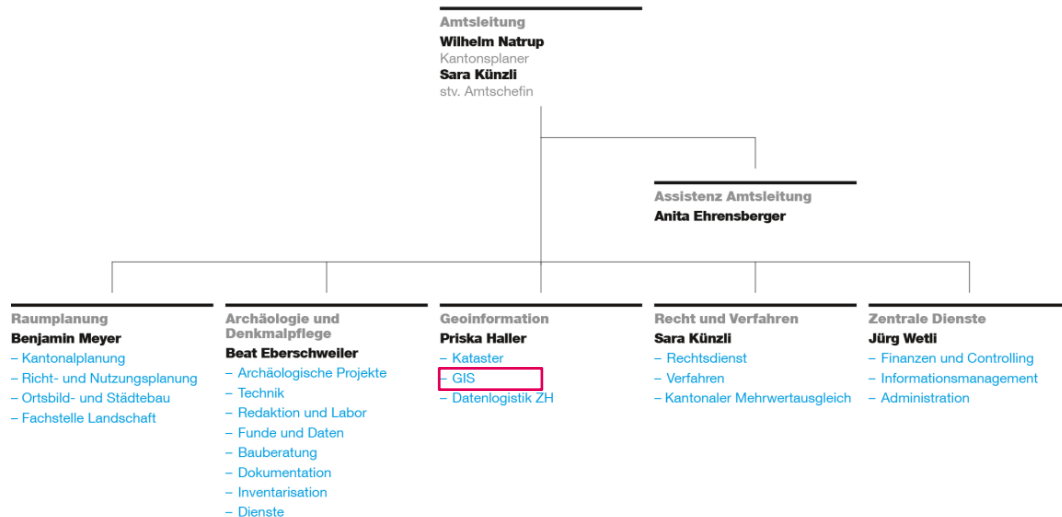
Amtsleitung
Wilhelm Natrup
Kantonsplaner
Sara Künzli
stv. Amtschefin

Assistenz Amtsleitung
Anita Ehrensberger

Raumplanung
Benjamin Meyer
– Kantonalplanung
– Richt- und Nutzungsplanung
– Ortsbild- und Städtebau
– Fachstelle Landschaft

Archäologie und Denkmalpflege
Beat Eberschweiler
– Archäologische Projekte
– Technik
– Redaktion und Labor
– Funde und Daten
– Bauberatung
– Dokumentation
– Inventarisation
– Dienste

Geoinformation
Priska Haller
– Kataster
– GIS
– Datenlogistik ZH

Recht und Verfahren
Sara Künzli
– Rechtsdienst
– Verfahren
– Kantonaler Mehrwertausgleich

Zentrale Dienste
Jürg Wetli
– Finanzen und Controlling
– Informationsmanagement
– Administration